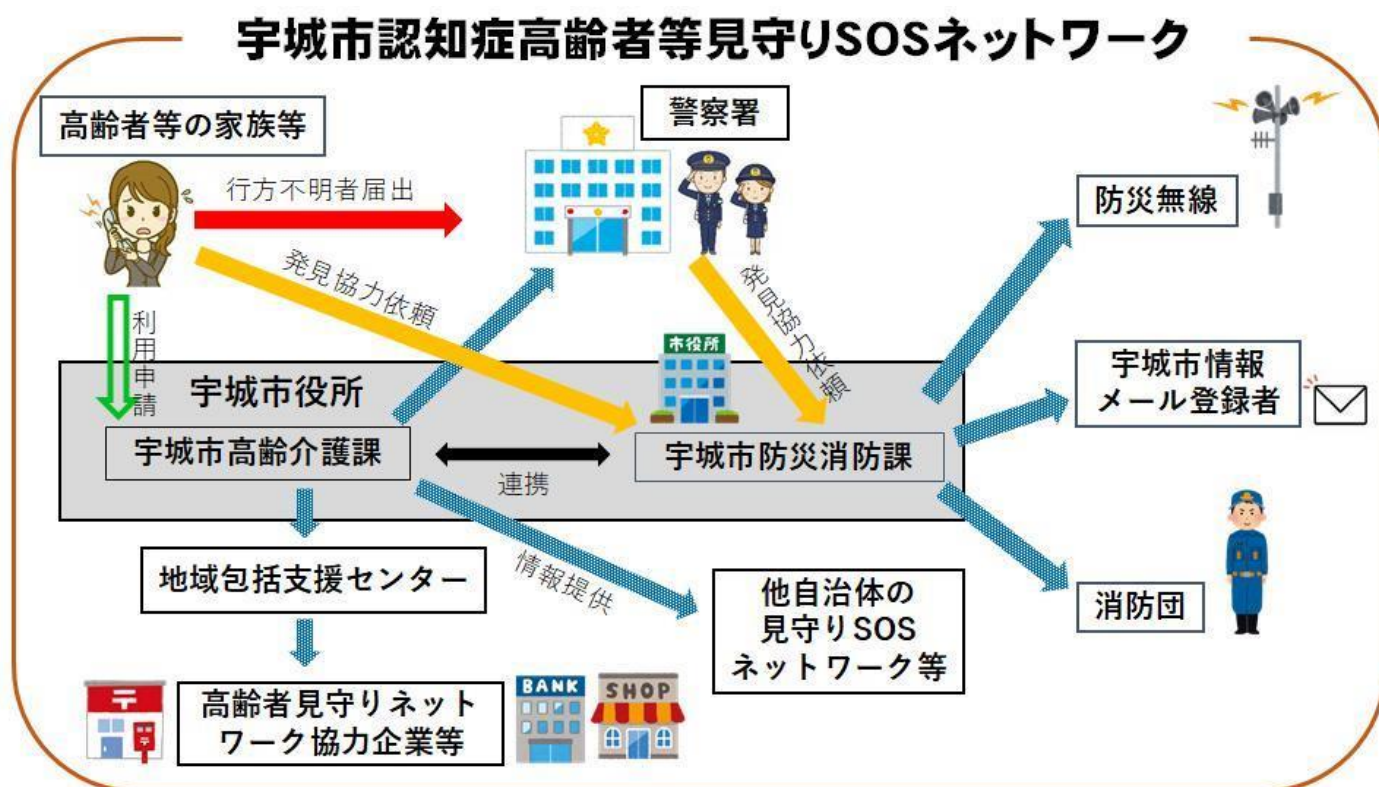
宇城市認知症高齢者等見守りSOSネットワーク

高齢者等の家族等

行方不明者届出

警察署

発見協力依頼

発見協力依頼

利用申請

防災無線

宇城市情報
メール登録者

市役所

宇城市役所

宇城市高齢介護課

連携

宇城市防災消防課

情報提供

地域包括支援センター

他自治体の
見守りSOS
ネットワーク等

消防団

高齢者見守りネット
ワーク協力企業等

BANK

SHOP